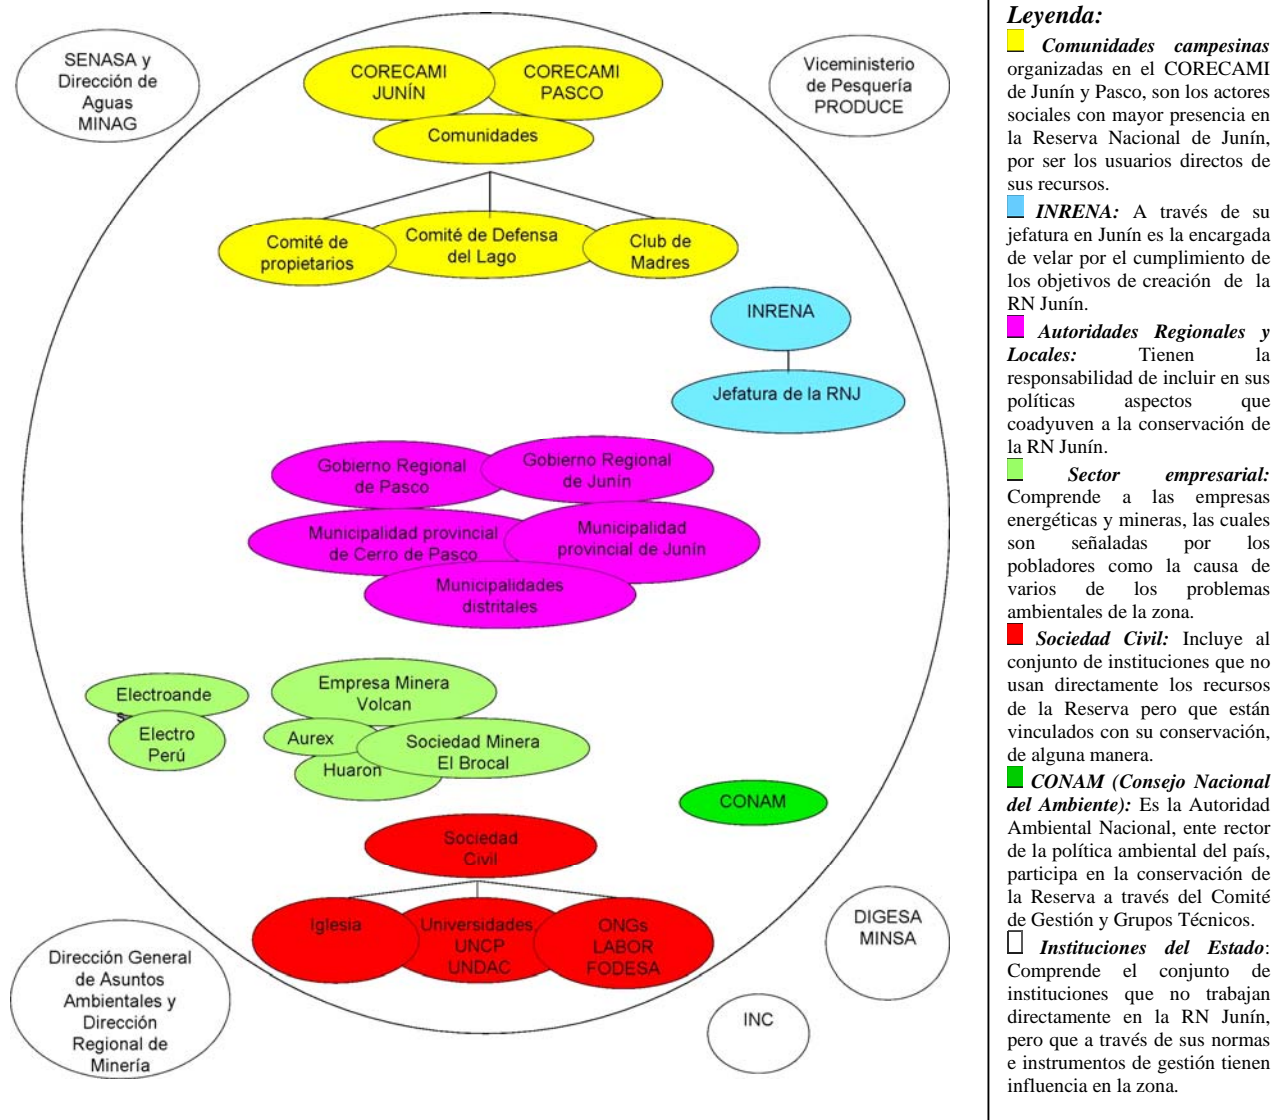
SENASA y Dirección de Aguas MINAG

CORECAMI JUNÍN

CORECAMI PASCO

Comunidades

Viceministerio de Pesquería PRODUCE

Comité de propietarios

Comité de Defensa del Lago

Club de Madres

INRENA

Jefatura de la RNJ

Gobierno Regional de Pasco

Gobierno Regional de Junín

Municipalidad provincial de Cerro de Pasco

Municipalidad provincial de Junín

Municipalidades distritales

Electroandes

Electro Perú

Empresa Minera Volcan

Aurex

Sociedad Minera El Brocal

Huaron

CONAM

Sociedad Civil

Iglesia

Universidades UNCP UNDAC

ONGs LABOR FODESA

DIGESA MINSA

Dirección General de Asuntos Ambientales y Dirección Regional de Minería

INC

Leyenda:

Comunidades campesinas organizadas en el CORECAMI de Junín y Pasco, son los actores sociales con mayor presencia en la Reserva Nacional de Junín, por ser los usuarios directos de sus recursos.

INRENA: A través de su jefatura en Junín es la encargada de velar por el cumplimiento de los objetivos de creación de la RN Junín.

Autoridades Regionales y Locales: Tienen la responsabilidad de incluir en sus políticas aspectos que coadyuven a la conservación de la RN Junín.

Sector empresarial: Comprende a las empresas energéticas y mineras, las cuales son señaladas por los pobladores como la causa de varios de los problemas ambientales de la zona.

Sociedad Civil: Incluye al conjunto de instituciones que no usan directamente los recursos de la Reserva pero que están vinculados con su conservación, de alguna manera.

CONAM (Consejo Nacional del Ambiente): Es la Autoridad Ambiental Nacional, ente rector de la política ambiental del país, participa en la conservación de la Reserva a través del Comité de Gestión y Grupos Técnicos.

Instituciones del Estado: Comprende el conjunto de instituciones que no trabajan directamente en la RN Junín, pero que a través de sus normas e instrumentos de gestión tienen influencia en la zona.